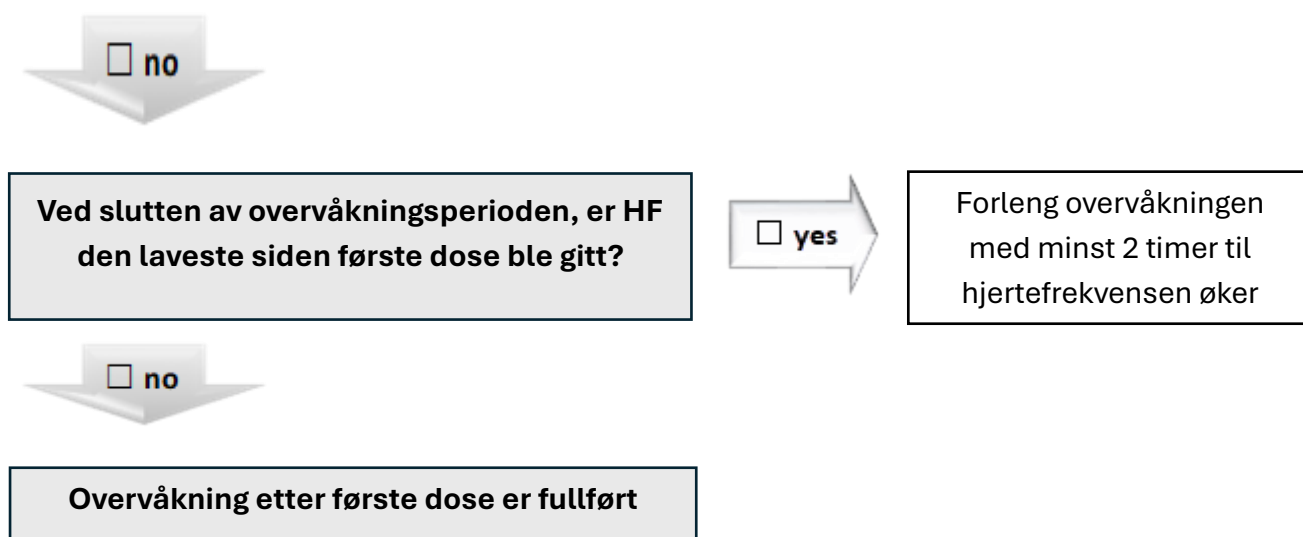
☐ no

Ved slutten av overvåkningsperioden, er HF den laveste siden første dose ble gitt?

☐ yes

Forleng overvåkningen med minst 2 timer til hjertefrekvensen øker

☐ no

Overvåkning etter første dose er fullført